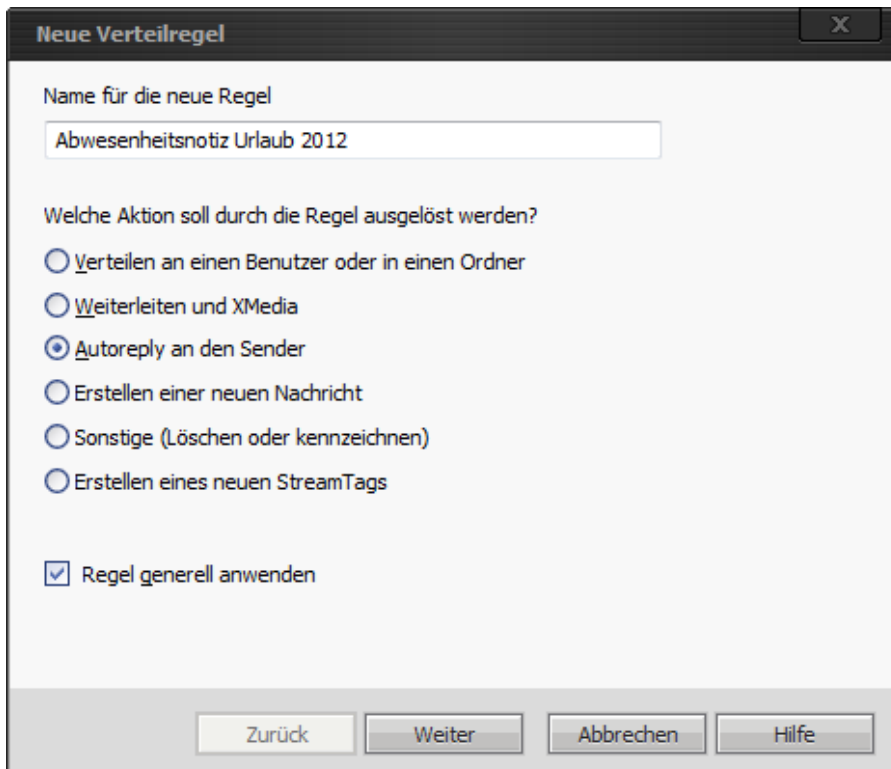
Neue Verteilregel

X

Name für die neue Regel

Abwesenheitsnotiz Urlaub 2012

Welche Aktion soll durch die Regel ausgelöst werden?

Verteilen an einen Benutzer oder in einen Ordner

Weiterleiten und XMedia

Autoreply an den Sender

Erstellen einer neuen Nachricht

Sonstige (Löschen oder kennzeichnen)

Erstellen eines neuen StreamTags

Regel generell anwenden

Zurück | Weiter | Abbrechen | Hilfe